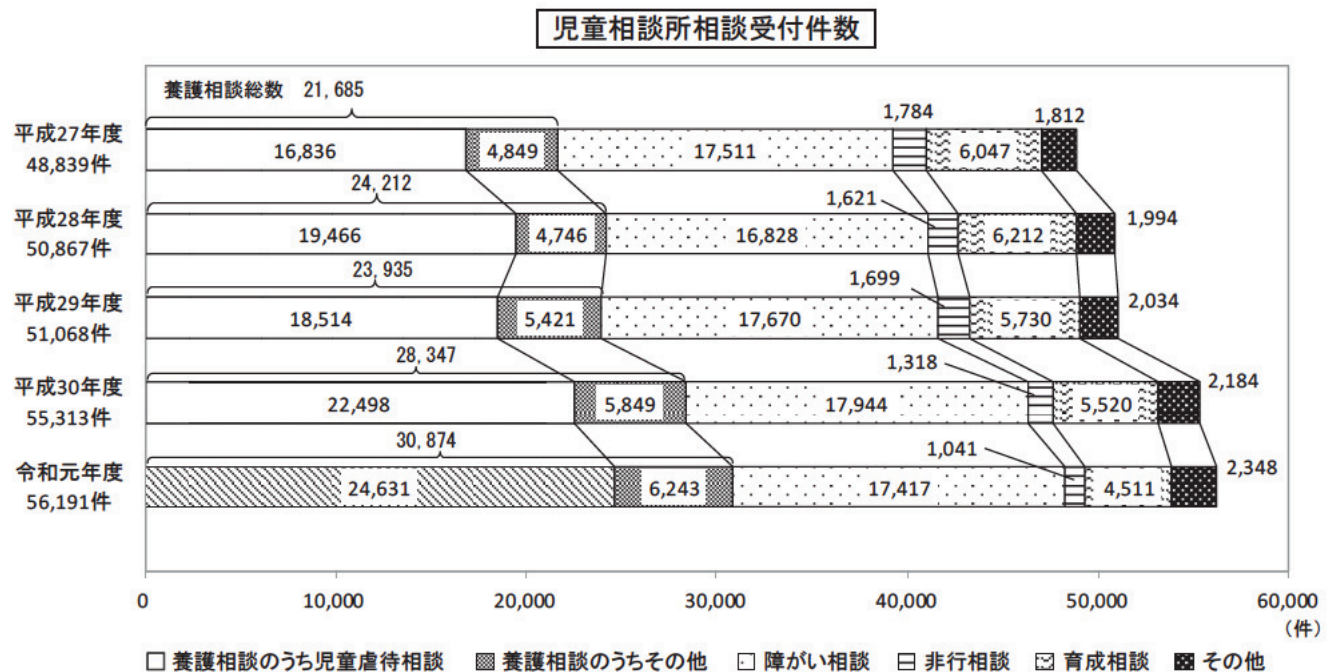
児童相談所相談受付件数

養護相談総数 21, 685

平成27年度
48,839件

16,836 4,849 17,511 1,784 6,047 1,812

24, 212

平成28年度
50,867件

19,466 4,746 16,828 1,621 6,212 1,994

23, 935

平成29年度
51,068件

18,514 5,421 17,670 1,699 5,730 2,034

28, 347

平成30年度
55,313件

22,498 5,849 17,944 1,318 5,520 2,184

30, 874

令和元年度
56,191件

24,631 6,243 17,417 1,041 4,511 2,348

0 10,000 20,000 30,000 40,000 50,000 60,000
(件)

養護相談のうち児童虐待相談 養護相談のうちその他 障がい相談 非行相談 育成相談 その他